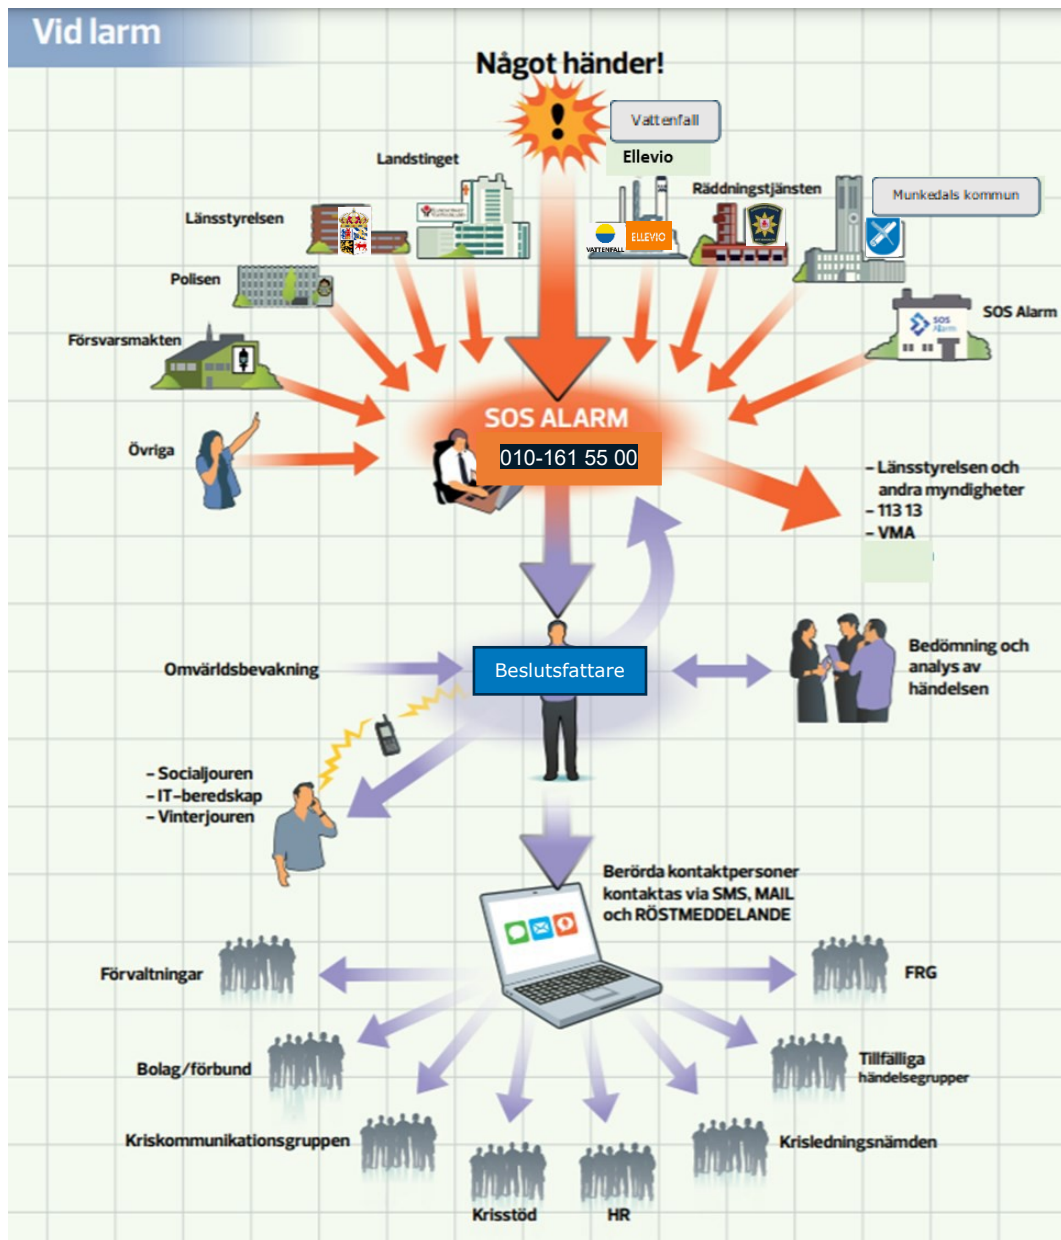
Vid larm

Något händer!

Vattenfall

Ellevio

Landstinget

Räddningstjänsten

Munkedals kommun

Länsstyrelsen

VATTENFALL

ELLEVIO

Polisen

SOS Alarm

Försvarsmakten

SOS ALARM

010-161 55 00

Övriga

– Länsstyrelsen och andra myndigheter
– 113 13
– VMA

Omvärldsbevakning

Beslutsfattare

Bedömning och analys av händelsen

– Socialjouren
– IT-beredskap
– Vinterjouren

Berörda kontaktpersoner kontaktas via SMS, MAIL och RÖSTMEDDELANDE

Förvaltningar

FRG

Bolag/förbund

Tillfälliga händelsegrupper

Kriskommunikationsgruppen

Krisledningsnämden

Krisstöd

HR